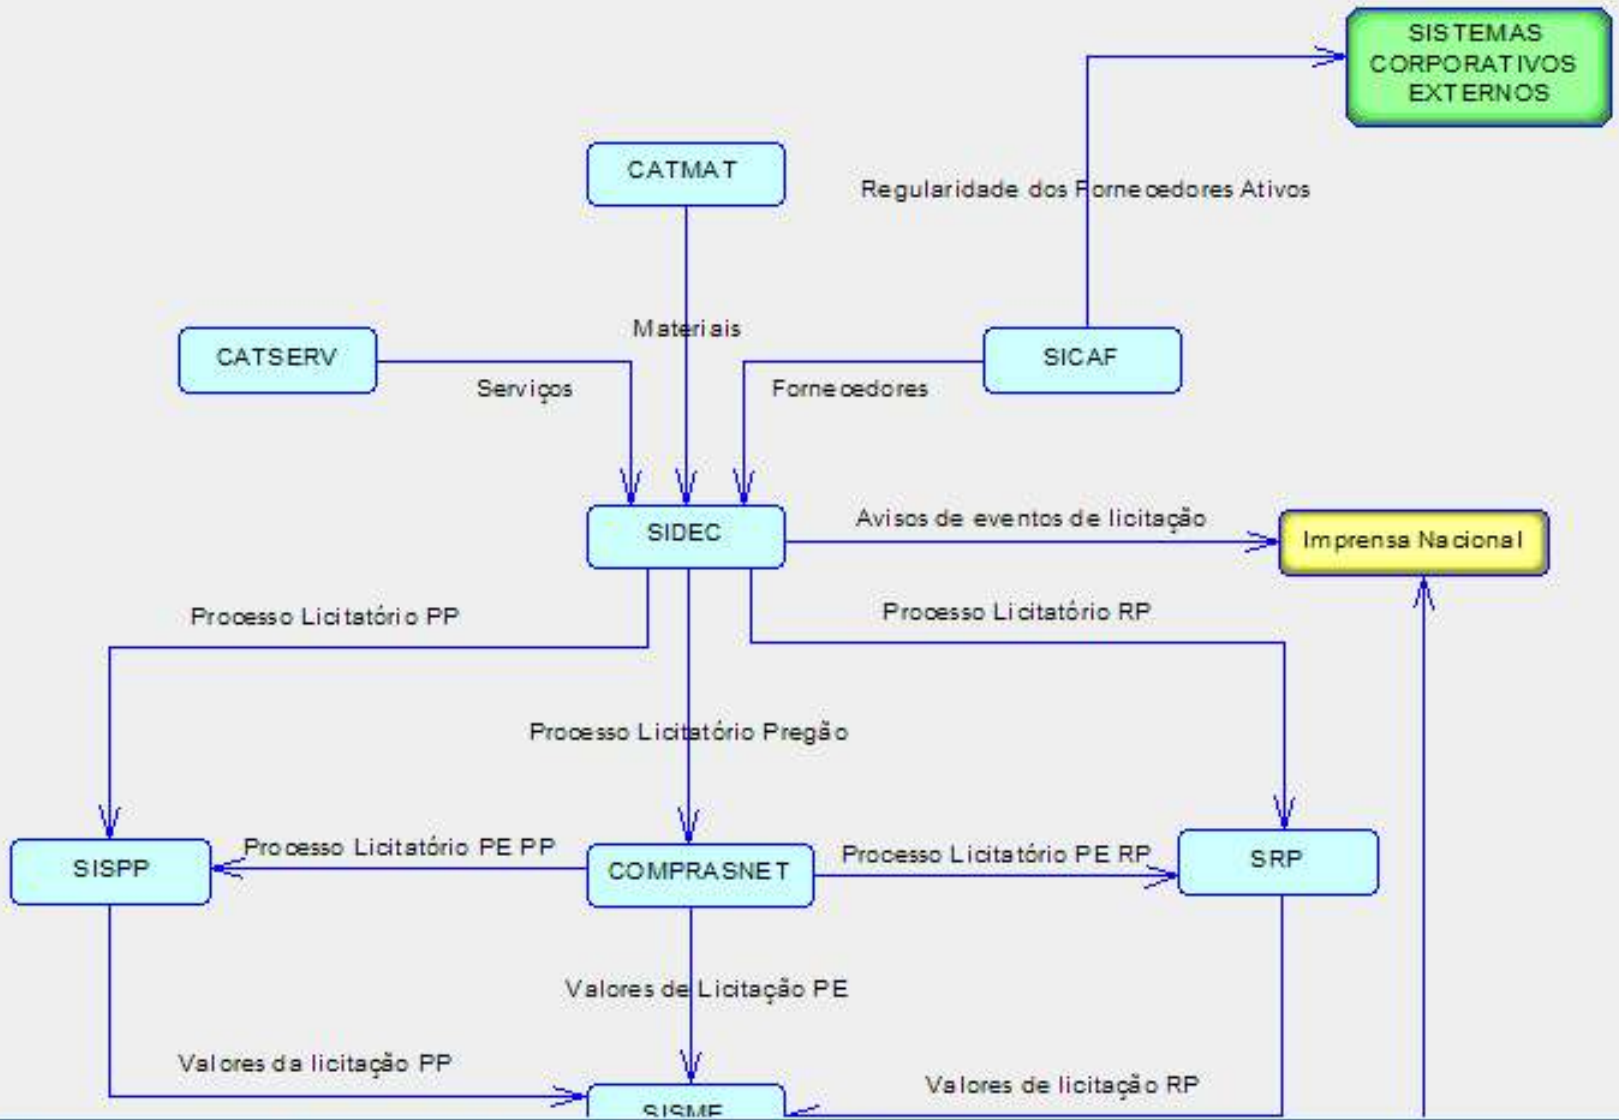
SISTEMAS CORPORATIVOS EXTERNOS

CATMAT

Regularidade dos Fornecedores Ativos

Materiais

CATSERV

SICAF

Serviços

Fornecedores

SIDEC

Avisos de eventos de licitação

Imprensa Nacional

Processo Licitatório PP

Processo Licitatório RP

Processo Licitatório Pregão

SISPP

Processo Licitatório PE PP

COMPRASNET

Processo Licitatório PE RP

SRP

Valores de Licitação PE

Valores da licitação PP

Valores de licitação RP

SISME